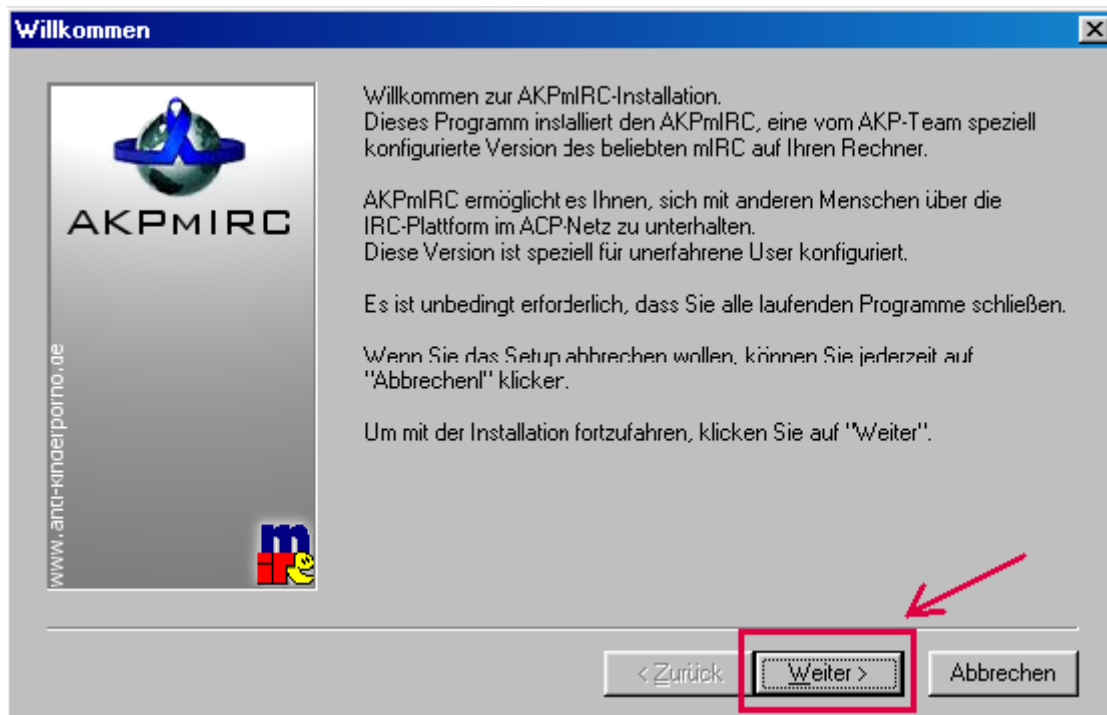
Willkommen

AKPMIRC

www.anti-kinderporno.de

mIRC

Willkommen zur AKPmIRC-Installation.
Dieses Programm installiert den AKPmIRC, eine vom AKP-Team speziell konfigurierte Version des beliebten mIRC auf Ihren Rechner.

AKPmIRC ermöglicht es Ihnen, sich mit anderen Menschen über die IRC-Plattform im ACP-Netz zu unterhalten.
Diese Version ist speziell für unerfahrene User konfiguriert.

Es ist unbedingt erforderlich, dass Sie alle laufenden Programme schließen.

Wenn Sie das Setup abbrechen wollen, können Sie jederzeit auf "Abbrechen!" klicken.

Um mit der Installation fortzufahren, klicken Sie auf "Weiter".

< Zurück | Weiter > | Abbrechen